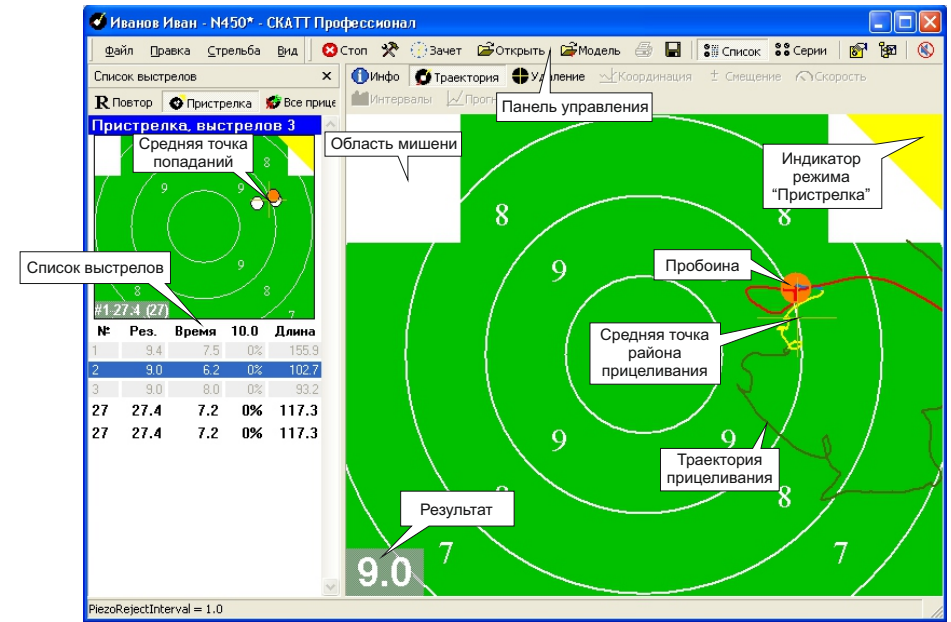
Иванов Иван - N450* - СКАТТ Профессионал

Файл Правка Стрельба Вид Стоп Зачет Открыть Модель Список Серии

Список выстрелов ×

R Повтор Пристрелка Все прице

Пристрелка, выстрелов 3

Средняя точка попаданий

9 9 9 8 8 9

#1:27.4 (27)

Список выстрелов

| № | Рез. | Время | 10.0 | Длина |
|---|---|---|---|---|
| 1 | 9.4 | 7.5 | 0% | 155.9 |
| 2 | 9.0 | 6.2 | 0% | 102.7 |
| 3 | 9.0 | 8.0 | 0% | 93.2 |
| 27 | 27.4 | 7.2 | 0% | 117.3 |
| 27 | 27.4 | 7.2 | 0% | 117.3 |

Инфо Траектория Удаление Координация Смещение Скорость

Интервалы Прогр

Панель управления

Область мишени

Индикатор режима "Пристрелка"

8

9

Пробоина

Средняя точка района прицеливания

9

9

Траектория прицеливания

8

Результат

7

7

9.0

PiezoRejectInterval = 1.0